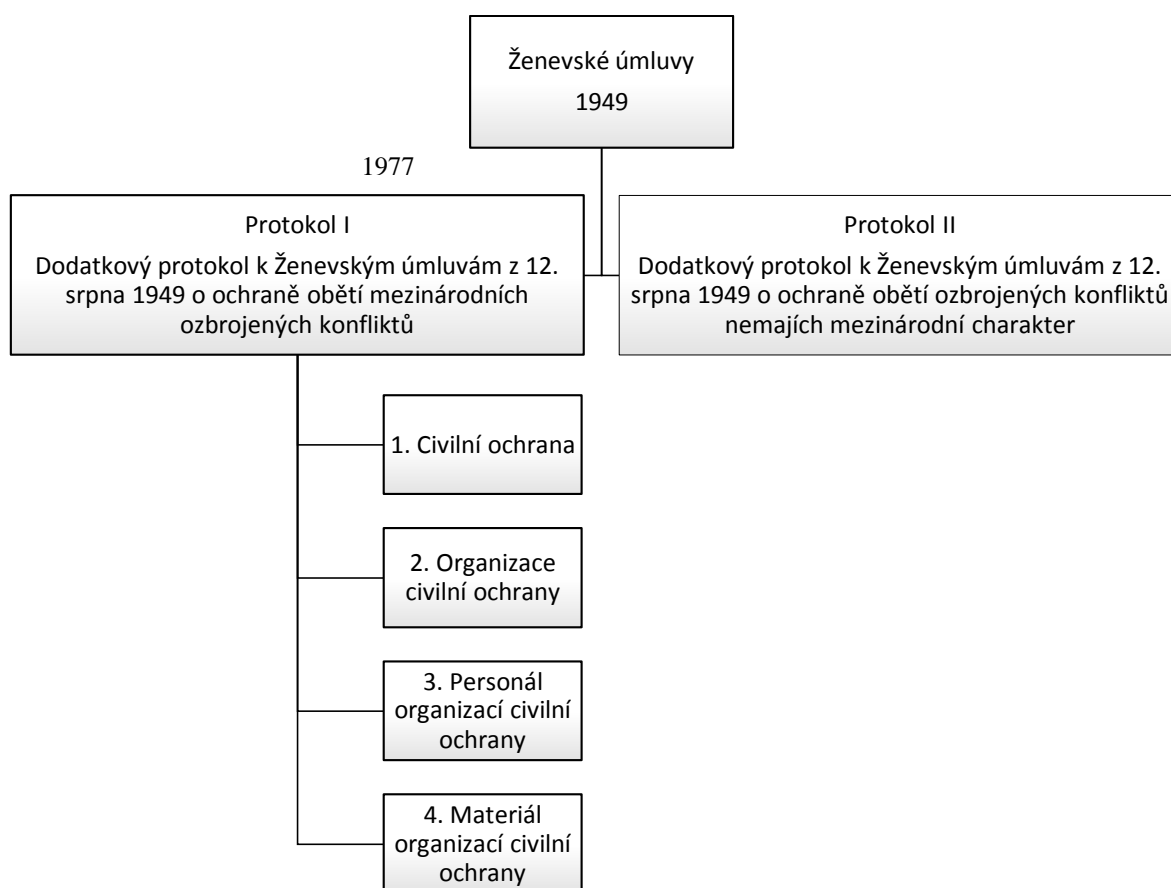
Ženevské úmluvy
1949

1977

Protokol I
Dodatkový protokol k Ženevským úmluvám z 12. srpna 1949 o ochraně obětí mezinárodních ozbrojených konfliktů

Protokol II
Dodatkový protokol k Ženevským úmluvám z 12. srpna 1949 o ochraně obětí ozbrojených konfliktů nemajích mezinárodní charakter

1. Civilní ochrana

2. Organizace civilní ochrany

3. Personál organizací civilní ochrany

4. Materiál organizací civilní ochrany